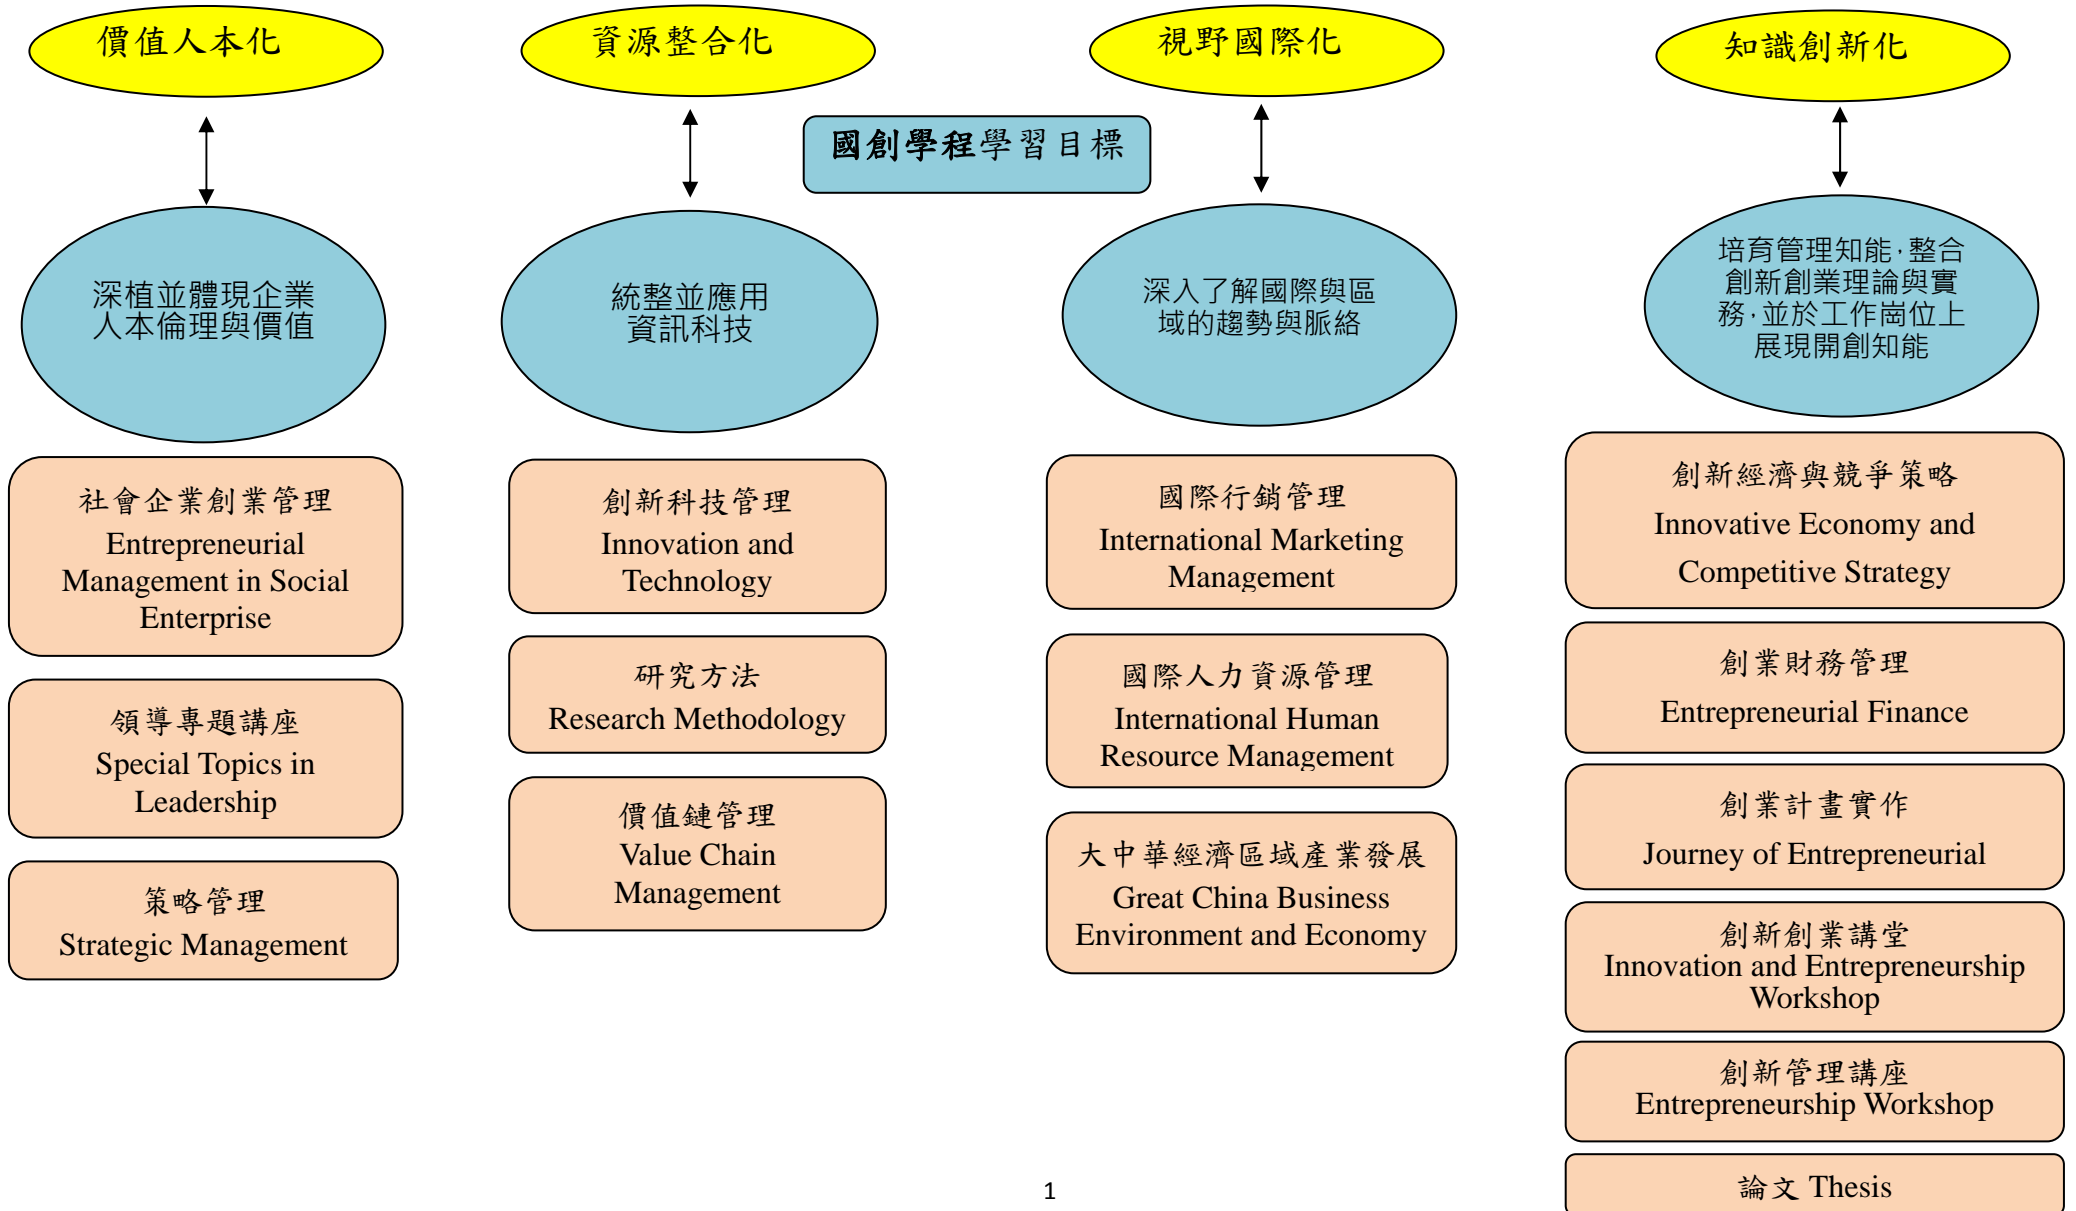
價值人本化

資源整合化

視野國際化

知識創新化

國創學程學習目標

深植並體現企業人本倫理與價值

統整並應用資訊科技

深入了解國際與區域的趨勢與脈絡

培育管理知能，整合創新創業理論與實務，並於工作崗位上展現開創知能

社會企業創業管理
Entrepreneurial Management in Social Enterprise

領導專題講座
Special Topics in Leadership

策略管理
Strategic Management

創新科技管理
Innovation and Technology

研究方法
Research Methodology

價值鏈管理
Value Chain Management

國際行銷管理
International Marketing Management

國際人力資源管理
International Human Resource Management

大中華經濟區域產業發展
Great China Business Environment and Economy

創新經濟與競爭策略
Innovative Economy and Competitive Strategy

創業財務管理
Entrepreneurial Finance

創業計畫實作
Journey of Entrepreneurial

創新創業講堂
Innovation and Entrepreneurship Workshop

創新管理講座
Entrepreneurship Workshop

論文 Thesis

1